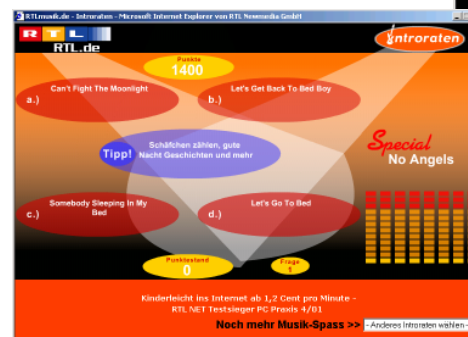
RTLmusik.de - Introraten - Microsoft Internet Explorer von RTL Newmedia GmbH

RTL.de

Introraten

Punkte
1400

a.) Can't Fight The Moonlight

b.) Let's Get Back To Bed Boy

Tipp! Schäfchen zählen, gute Nacht Geschichten und mehr

Special
No Angels

c.) Somebody Sleeping In My Bed

d.) Let's Go To Bed

Punktestand
0

Frage
1

Kinderleicht ins Internet ab 1,2 Cent pro Minute - RTL NET Testsieger PC Praxis 4/01

Noch mehr Musik-Spass >> - Anderes Introraten wählen -